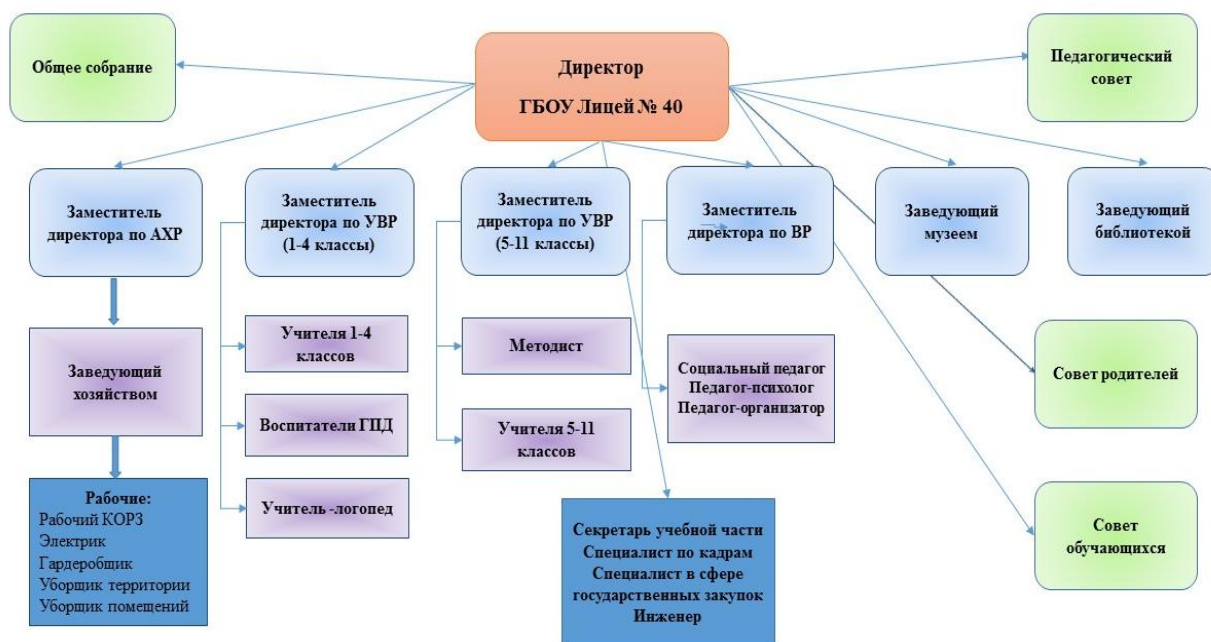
Общее собрание

Директор
ГБОУ Лицей № 40

Педагогический совет

Заместитель директора по АХР

Заместитель директора по УВР (1-4 классы)

Заместитель директора по УВР (5-11 классы)

Заместитель директора по ВР

Заведующий музеем

Заведующий библиотекой

Заведующий хозяйством

Рабочие:
Рабочий КОРЗ
Электрик
Гардеробщик
Уборщик территории
Уборщик помещений

Учителя 1-4 классов

Воспитатели ГПД

Учитель -логопед

Методист

Учителя 5-11 классов

Социальный педагог
Педагог-психолог
Педагог-организатор

Секретарь учебной части
Специалист по кадрам
Специалист в сфере государственных закупок
Инженер

Совет родителей

Совет обучающихся